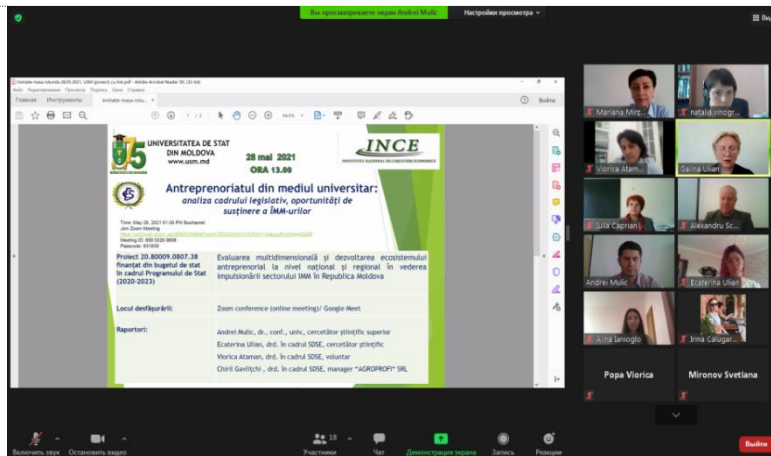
Вы просматриваете экран Andrei Mulic   Настройки просмотра

Invitatie masa rotunda 28.05.2021, USM (proiect) cu link.pdf - Adobe Acrobat Reader DC (32-bit)

Главная   Инструменты   Invitatie masa rotu... ×

Войти

UNIVERSITATEA DE STAT DIN MOLDOVA
www.usm.md

28 mai 2021
ORA 13.00

INCE
INSTITUTUL NAȚIONAL DE CERCETĂRI ECONOMICE

Antreprenoriatul din mediul universitar:
analiza cadrului legislativ, oportunități de susținere a IMM-urilor

Time: May 28, 2021 01:00 PM Bucharest
Join Zoom Meeting
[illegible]
Meeting ID: 955 5520 8808
Passcode: 931858

| Proiect 20.80009.0807.38 finanțat din bugetul de stat în cadrul Programului de Stat (2020-2023) | Evaluarea multidimensională și dezvoltarea ecosistemului antreprenorial la nivel național și regional în vederea impulsionării sectorului IMM în Republica Moldova |
|---|---|
| Locul desfășurării: | Zoom conference (online meeting)/ Google Meet |
| Raportori: | Andrei Mulic, dr., conf., univ., cercetător științific superior<br>Ecaterina Ulian, drd. în cadrul SDSE, cercetător științific<br>Viorica Ataman, drd. în cadrul SDSE, voluntar<br>Chiril Gavlițchi , drd. în cadrul SDSE, manager "AGROPROFI" SRL |

Mariana Mirz...   natalia vinogr...
Viorica Atam...   Galina Ulian
Lilia Caprian   Alexandru Sc...
Andrei Mulic   Ecaterina Ulian
Alina Ianioglo   Irina Calugar...
Popa Viorica   Mironov Svetlana

Включить звук   Остановить видео   Участники 18   Чат   Демонстрация экрана   Запись   Реакции   Выйти